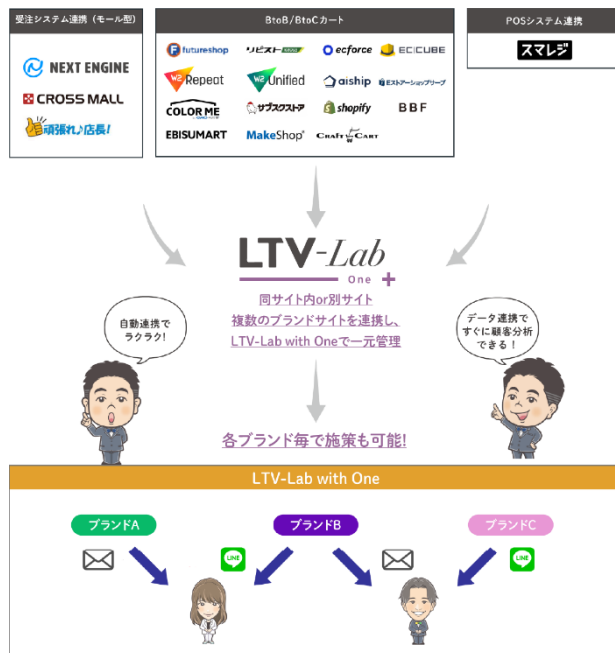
受注システム連携（モール型）

NEXT ENGINE

CROSS MALL

頑張れ店長!

BtoB/BtoCカート

futureshop

リピスト

ecforce

EC-CUBE

W2 Repeat

W2 Unified

aiship

Eストアーショップサーブ

COLOR ME

サブスクストア

shopify

BBF

EBISUMART

MakeShop

CRAFT CART

POSシステム連携

スマレジ

LTV-Lab One +

同サイト内or別サイト
複数のブランドサイトを連携し、
LTV-Lab with Oneで一元管理

自動連携で
ラクラク!

データ連携で
すぐに顧客分析
できる!

各ブランド毎で施策も可能!

LTV-Lab with One

ブランドA

ブランドB

ブランドC

LINE

LINE